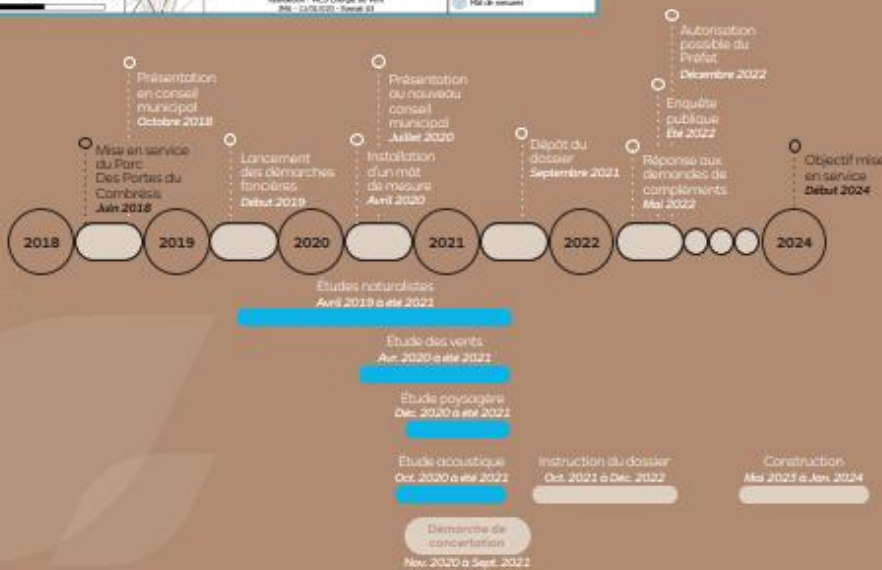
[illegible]
Mât de mesures

Mise en service du Parc Des Portes du Cambrésis
Juin 2018

Présentation en conseil municipal
Octobre 2018

Lancement des démarches foncières
Début 2019

Installation d'un mât de mesure
Avril 2020

Présentation au nouveau conseil municipal
Juillet 2020

Dépôt du dossier
Septembre 2021

Réponse aux demandes de compléments
Mai 2022

Enquête publique
Été 2022

Autorisation possible du Préfet
Décembre 2022

Objectif mise en service
Début 2024

2018
2019
2020
2021
2022
2024

Études naturalistes
Avril 2019 à été 2021

Étude des vents
Avr. 2020 à été 2021

Étude paysagère
Déc. 2020 à été 2021

Étude acoustique
Oct. 2020 à été 2021

Instruction du dossier
Oct. 2021 à Déc. 2022

Construction
Mai 2023 à Jan. 2024

Démarche de concertation
Nov. 2020 à Sept. 2021